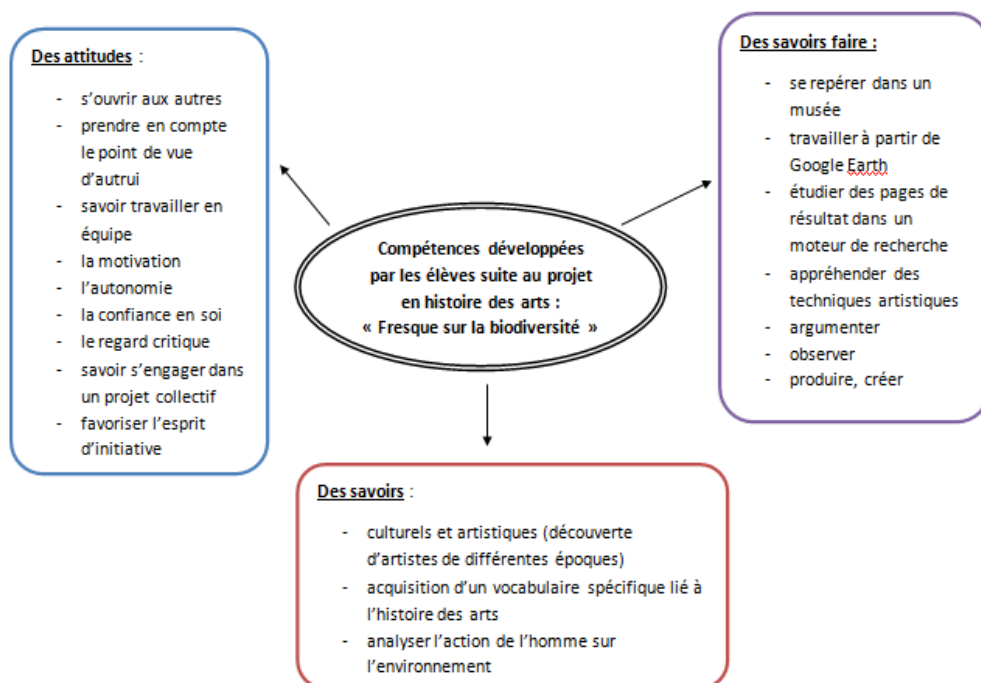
Des attitudes :

- s'ouvrir aux autres
- prendre en compte le point de vue d'autrui
- savoir travailler en équipe
- la motivation
- l'autonomie
- la confiance en soi
- le regard critique
- savoir s'engager dans un projet collectif
- favoriser l'esprit d'initiative

Compétences développées par les élèves suite au projet en histoire des arts : « Fresque sur la biodiversité »

Des savoirs faire :

- se repérer dans un musée
- travailler à partir de Google Earth
- étudier des pages de résultat dans un moteur de recherche
- appréhender des techniques artistiques
- argumenter
- observer
- produire, créer

Des savoirs :

- culturels et artistiques (découverte d'artistes de différentes époques)
- acquisition d'un vocabulaire spécifique lié à l'histoire des arts
- analyser l'action de l'homme sur l'environnement